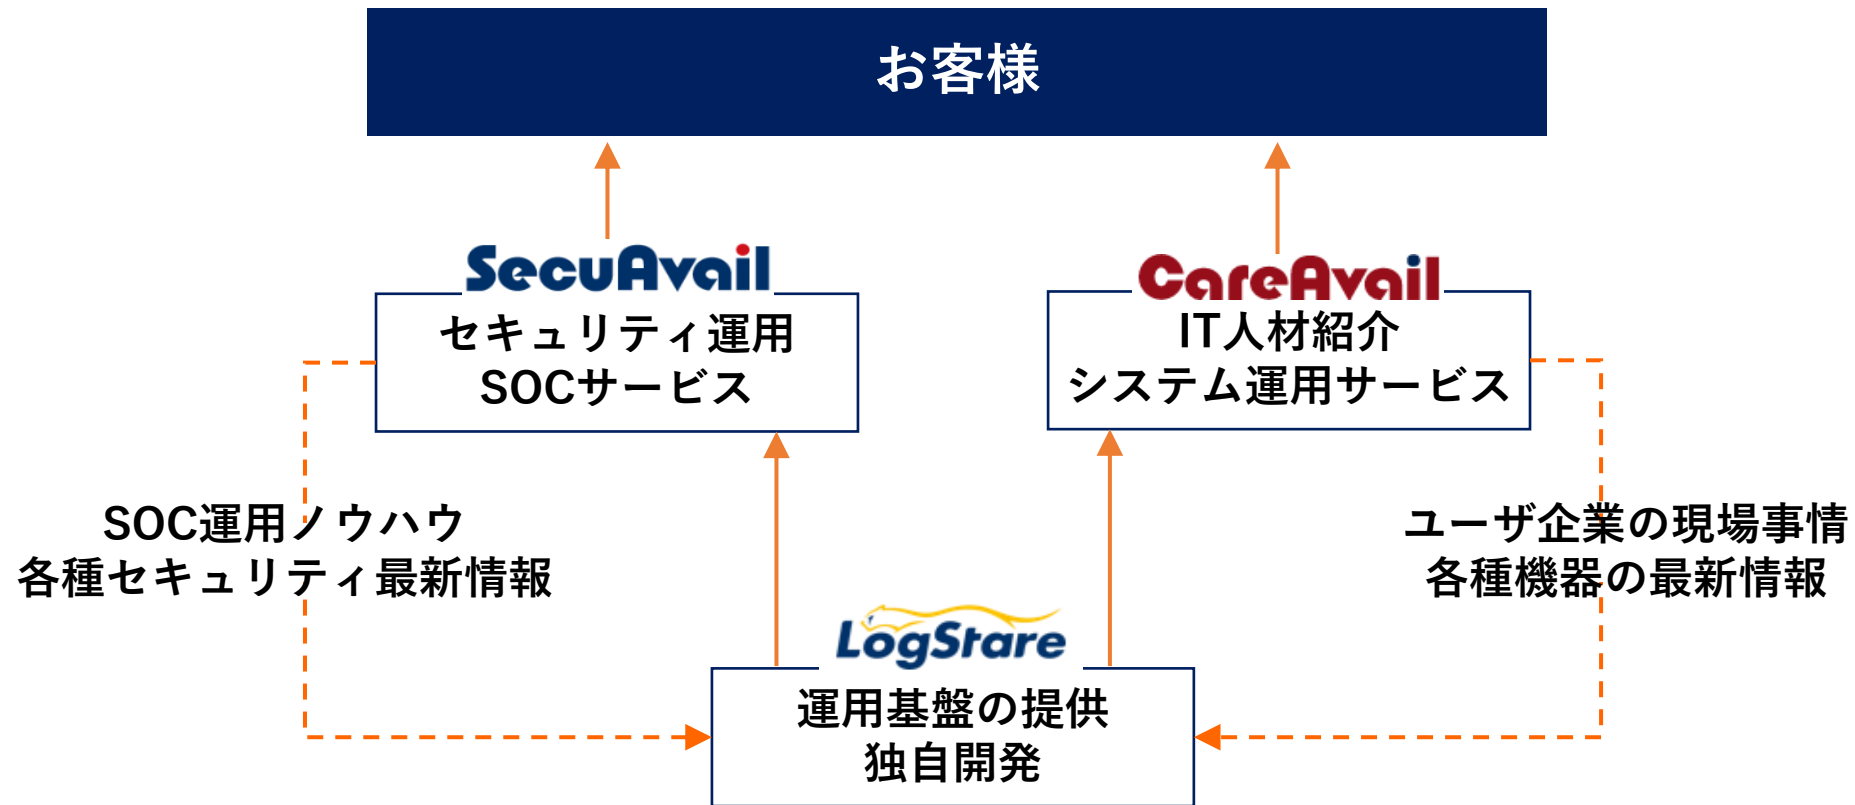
お客様

SecuAvail
セキュリティ運用
SOCサービス

CareAvail
IT人材紹介
システム運用サービス

SOC運用ノウハウ
各種セキュリティ最新情報

ユーザ企業の現場事情
各種機器の最新情報

LogStare
運用基盤の提供
独自開発